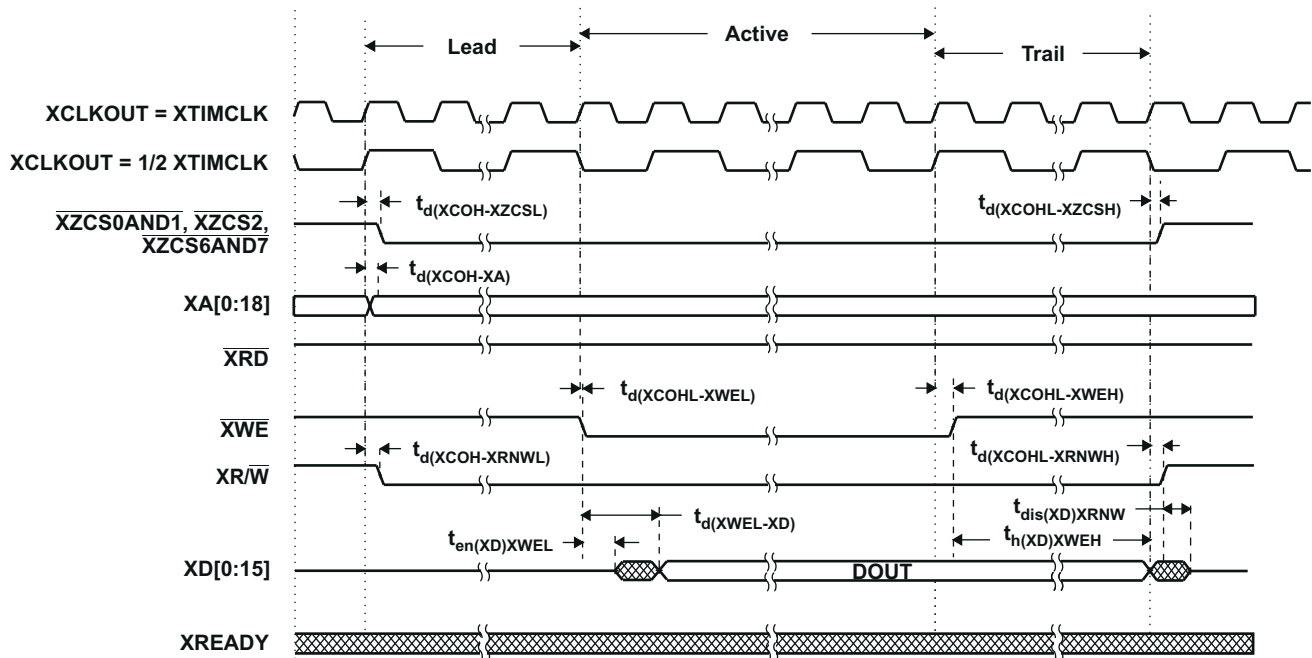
Lead

Active

Trail

XCLKOUT = XTIMCLK

XCLKOUT = 1/2 XTIMCLK

$\overline{\text{XZCS0AND1}}$, $\overline{\text{XZCS2}}$, $\overline{\text{XZCS6AND7}}$

$t_{d(XCOH-XZCSL)}$

$t_{d(XCOHL-XZCSH)}$

$t_{d(XCOH-XA)}$

XA[0:18]

$\overline{\text{XRD}}$

$t_{d(XCOHL-XWEL)}$

$t_{d(XCOHL-XWEH)}$

$\overline{\text{XWE}}$

$t_{d(XCOH-XRNWL)}$

$t_{d(XCOHL-XRNWH)}$

XR/$\overline{\text{W}}$

$t_{d(XWEL-XD)}$

$t_{dis(XD)XRNW}$

$t_{en(XD)XWEL}$

$t_{h(XD)XWEH}$

XD[0:15]

DOUT

XREADY